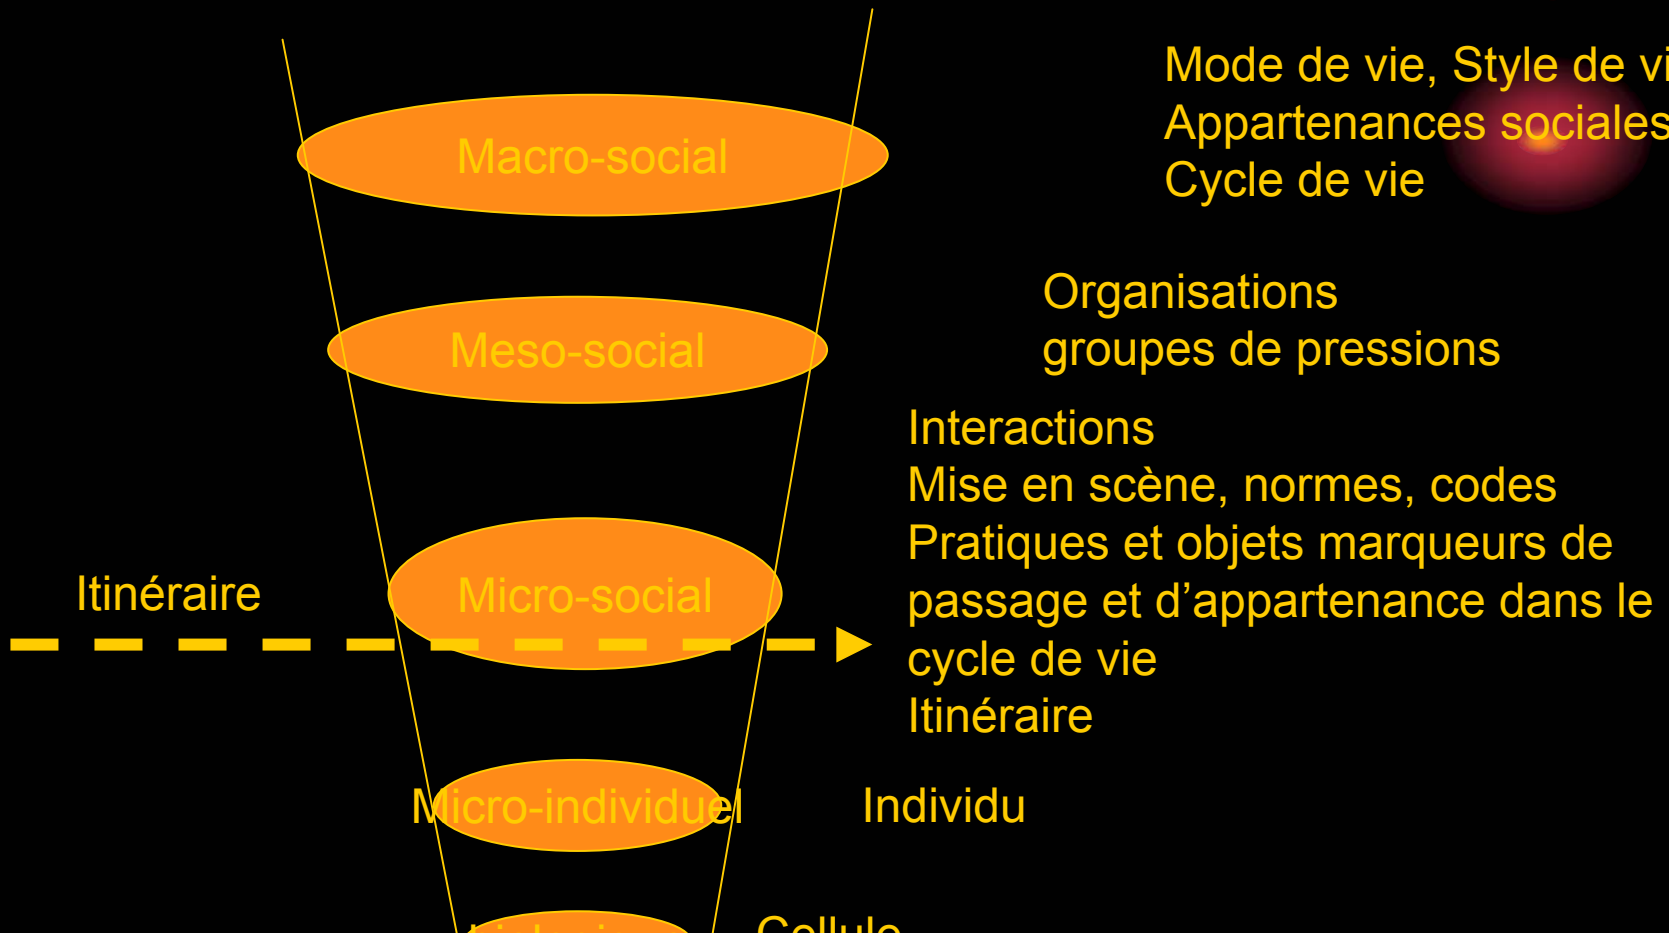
Mode de vie, Style de vi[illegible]
Appartenances sociales
Cycle de vie

Macro-social

Organisations
groupes de pressions

Meso-social

Interactions
Mise en scène, normes, codes
Pratiques et objets marqueurs de passage et d'appartenance dans le cycle de vie
Itinéraire

Itinéraire

Micro-social

Micro-individuel

Individu

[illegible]

Cellule